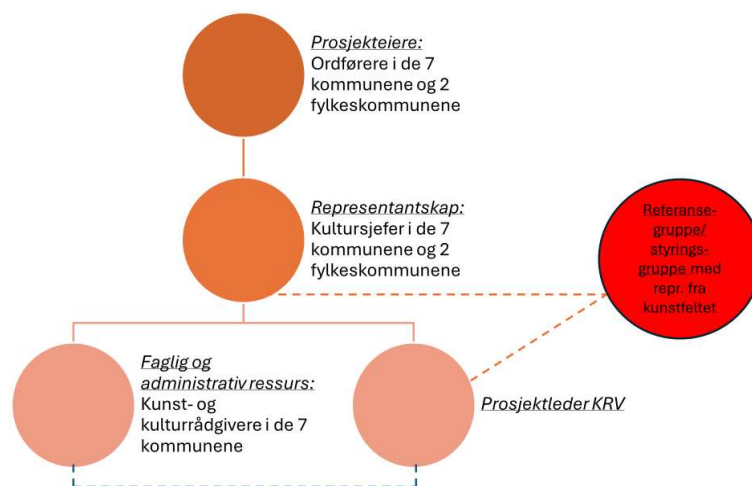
Prosjekteiere:
Ordførere i de 7 kommunene og 2 fylkeskommunene

Representantskap:
Kultursjefer i de 7 kommunene og 2 fylkeskommunene

Referanse-gruppe/ styrings-gruppe med repr. fra kunstfeltet

Faglig og administrativ ressurs:
Kunst- og kulturrådgivere i de 7 kommunene

Prosjektleder KRV